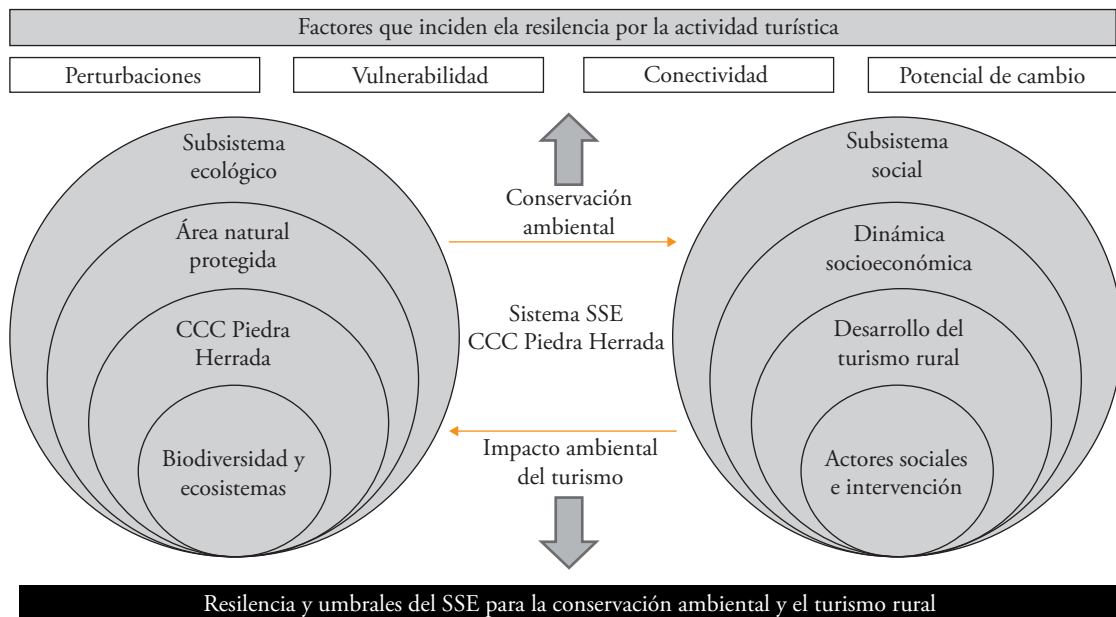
Factores que inciden ela resilencia por la actividad turística

Perturbaciones

Vulnerabilidad

Conectividad

Potencial de cambio

Subsistema ecológico

Área natural protegida

CCC Piedra Herrada

Biodiversidad y ecosistemas

Conservación ambiental

Sistema SSE CCC Piedra Herrada

Impacto ambiental del turismo

Subsistema social

Dinámica socioeconómica

Desarrollo del turismo rural

Actores sociales e intervención

Resilencia y umbrales del SSE para la conservación ambiental y el turismo rural